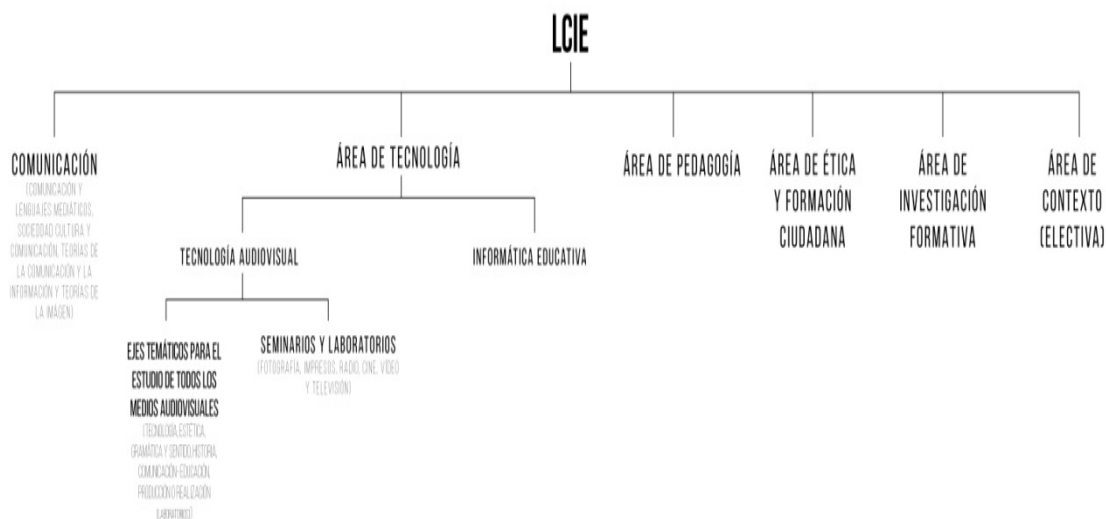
LCIE

COMUNICACIÓN
(COMUNICACIÓN Y LENGUAJES MEDIÁTICOS, SOCIEDAD CULTURA Y COMUNICACIÓN, TEORÍAS DE LA COMUNICACIÓN Y LA INFORMACIÓN Y TEORÍAS DE LA IMAGEN)

ÁREA DE TECNOLOGÍA

TECNOLOGÍA AUDIOVISUAL

EJES TEMÁTICOS PARA EL ESTUDIO DE TODOS LOS MEDIOS AUDIOVISUALES
(TECNOLOGÍA, ESTÉTICA, GRAMÁTICA Y SENTIDO, HISTORIA, COMUNICACIÓN-EDUCACIÓN, PRODUCCIÓN O REALIZACIÓN (LABORATORIOS))

SEMINARIOS Y LABORATORIOS
(FOTOGRAFÍA, IMPRESOS, RADIO, CINE, VIDEO Y TELEVISIÓN)

INFORMÁTICA EDUCATIVA

ÁREA DE PEDAGOGÍA

ÁREA DE ÉTICA Y FORMACIÓN CIUDADANA

ÁREA DE INVESTIGACIÓN FORMATIVA

ÁREA DE CONTEXTO (ELECTIVA)